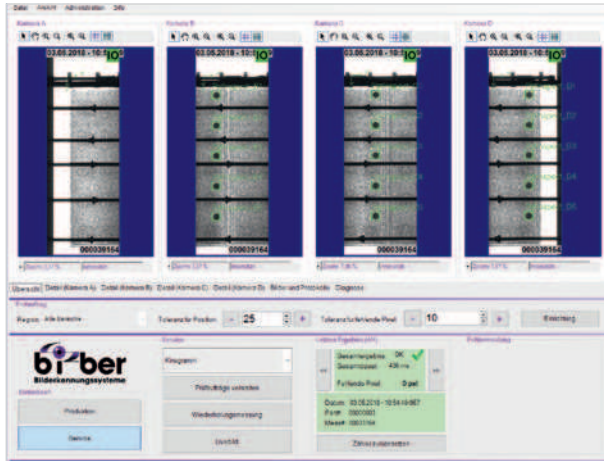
Datei Ansicht Administration Info

Kamera A
03.05.2018 - 10:5 IO
000039164

Kamera B
03.05.2018 - 10:5 IO
000039164

Kamera C
03.05.2018 - 10:5 IO
000039164

Kamera D
03.05.2018 - 10:5 IO
000039164

Übersicht | Detail (Kamera A) | Detail (Kamera B) | Detail (Kamera C) | Detail (Kamera D) | Bilder und Protokolle | Diagnose

Region: Alle Bereiche
Toleranz für Position 25
Toleranz fehlende Pixel 10
Einrichtung

biber
Bilderkennungssysteme
Produktion
Service

Kleingramm
Prüfaufträge verwalten
Wiedereinlegevorrichtung
Statistik

Gesamtergebnis: OK
Gesamtzeit: 436 ms
Fehlende Pixel: 0 pxl
Datum: 03.05.2018 - 10:54:49.667
Form: 00000001
Messer: 00039164
Zähler zurücksetzen